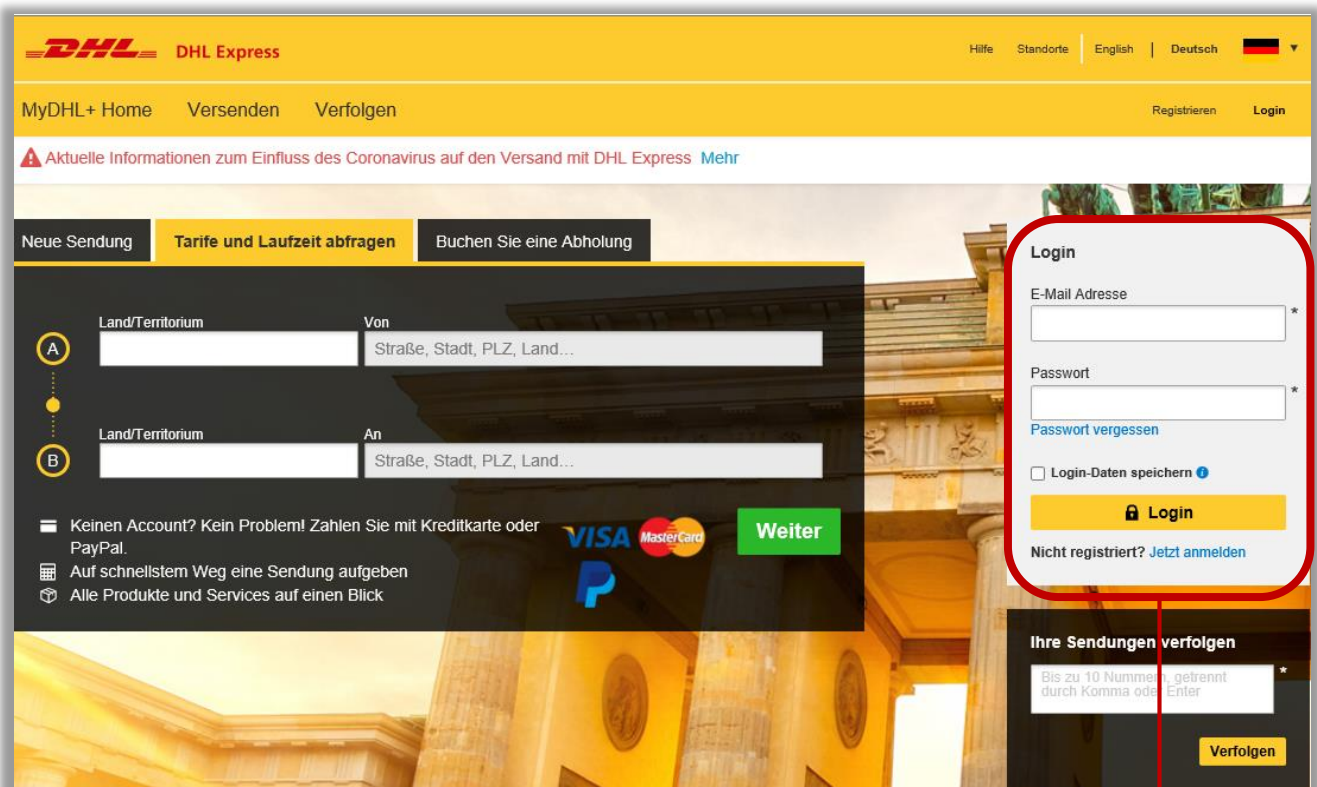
DHL DHL Express

Hilfe Standorte English | Deutsch

MyDHL+ Home Versenden Verfolgen

Registrieren Login

Aktuelle Informationen zum Einfluss des Coronavirus auf den Versand mit DHL Express Mehr

Neue Sendung Tarife und Laufzeit abfragen Buchen Sie eine Abholung

A Land/Territorium Von Straße, Stadt, PLZ, Land…

B Land/Territorium An Straße, Stadt, PLZ, Land…

Keinen Account? Kein Problem! Zahlen Sie mit Kreditkarte oder PayPal.

Auf schnellstem Weg eine Sendung aufgeben

Alle Produkte und Services auf einen Blick

VISA MasterCard

Weiter

Login

E-Mail Adresse *

Passwort *

Passwort vergessen

Login-Daten speichern

Login

Nicht registriert? Jetzt anmelden

Ihre Sendungen verfolgen

Bis zu 10 Nummern, getrennt durch Komma oder Enter *

Verfolgen